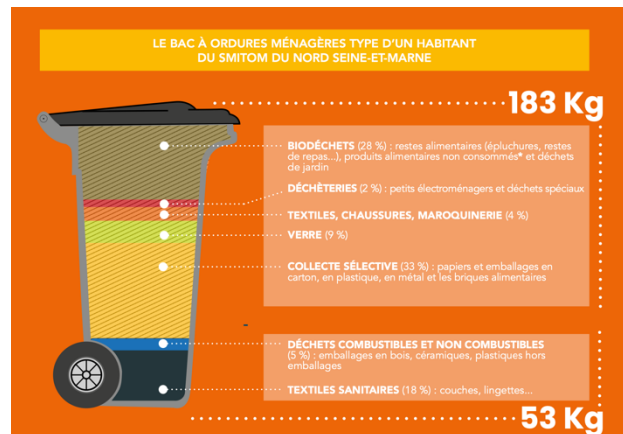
LE BAC À ORDURES MÉNAGÈRES TYPE D'UN HABITANT DU SMITOM DU NORD SEINE-ET-MARNE

183 Kg

BIODÉCHETS (28 %) : restes alimentaires (épluchures, restes de repas...), produits alimentaires non consommés* et déchets de jardin

DÉCHETERIES (2 %) : petits électroménagers et déchets spéciaux

TEXTILES, CHAUSSURES, MAROQUINERIE (4 %)

VERRE (9 %)

COLLECTE SÉLECTIVE (33 %) : papiers et emballages en carton, en plastique, en métal et les briques alimentaires

DÉCHETS COMBUSTIBLES ET NON COMBUSTIBLES (5 %) : emballages en bois, céramiques, plastiques hors emballages

TEXTILES SANITAIRES (18 %) : couches, lingettes...

53 Kg